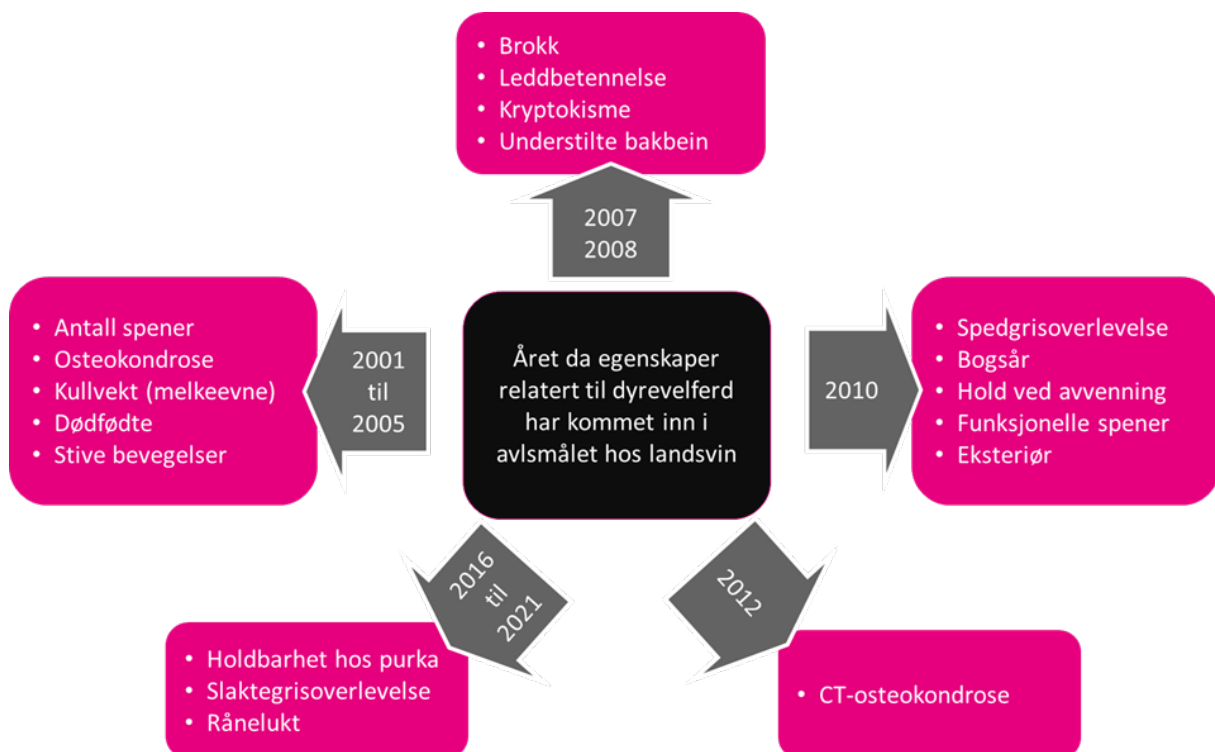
• Brokk
• Leddbetennelse
• Kryptokisme
• Understilte bakbein

2007
2008

• Antall spener
• Osteokondrose
• Kullvekt (melkeevne)
• Dødfødte
• Stive bevegelser

2001
til
2005

Året da egenskaper relatert til dyrevelferd har kommet inn i avlsmålet hos landsvin

2010

• Spedgrisoverlevelse
• Bogsår
• Hold ved avvenning
• Funksjonelle spener
• Eksteriør

2016
til
2021

2012

• Holdbarhet hos purka
• Slaktegrisoverlevelse
• Rånelukt

• CT-osteokondrose